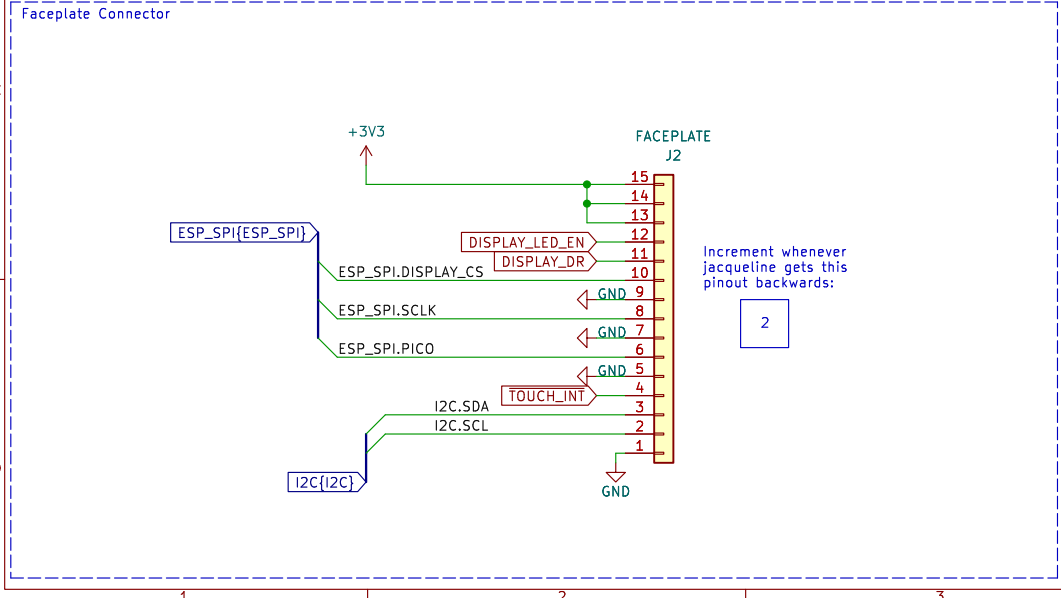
Faceplate Connector

+3V3

FACEPLATE
J2

ESP_SPI{ESP_SPI}

DISPLAY_LED_EN
DISPLAY_DR
ESP_SPI.DISPLAY_CS
GND
ESP_SPI.SCLK
GND
ESP_SPI.PICO
GND
TOUCH_INT
I2C.SDA
I2C.SCL
I2C{I2C}
GND

15
14
13
12
11
10
9
8
7
6
5
4
3
2
1

Increment whenever jacqueline gets this pinout backwards:

2

1
2
3